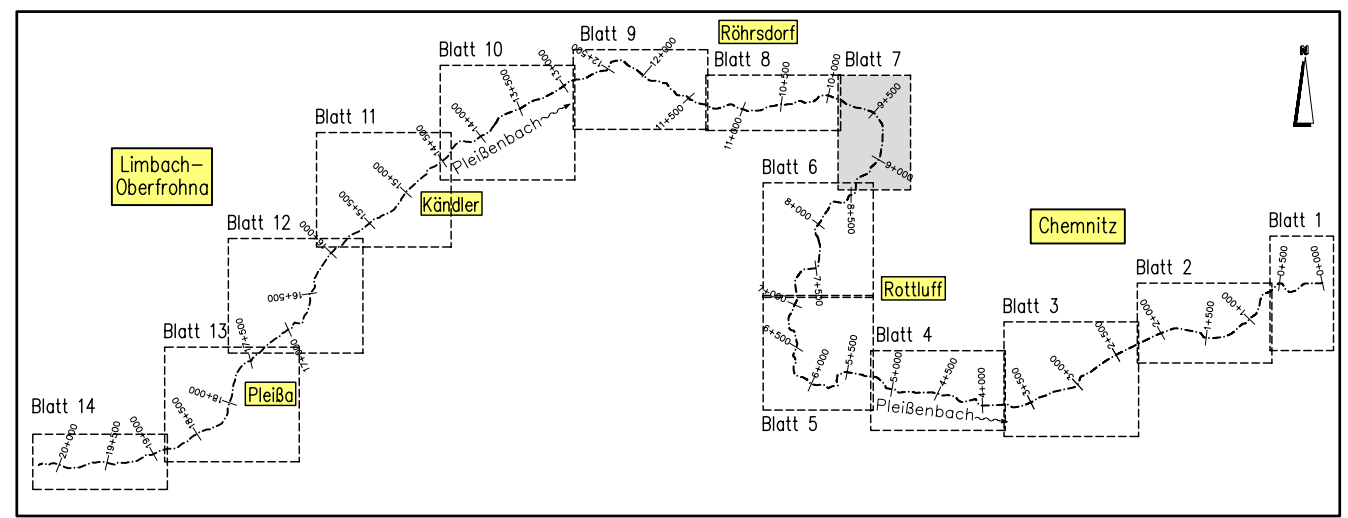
Blatt 9
Röhrsdorf
Blatt 10
Blatt 8
Blatt 7
N
Blatt 11
Pleißenbach
Limbach-Oberfrohna
Kändler
Blatt 6
Chemnitz
Blatt 1
Blatt 12
Blatt 2
Rottluff
Blatt 3
Blatt 13
Blatt 4
Pleißa
Pleißenbach
Blatt 14
Blatt 5
0+000
0+500
1+000
1+500
2+000
2+500
3+000
3+500
4+000
4+500
5+000
5+500
6+000
6+500
7+000
7+500
8+000
8+500
9+000
9+500
10+000
10+500
11+000
11+500
12+000
12+500
13+000
13+500
14+000
14+500
15+000
15+500
16+000
16+500
17+000
17+500
18+000
18+500
19+000
19+500
20+000